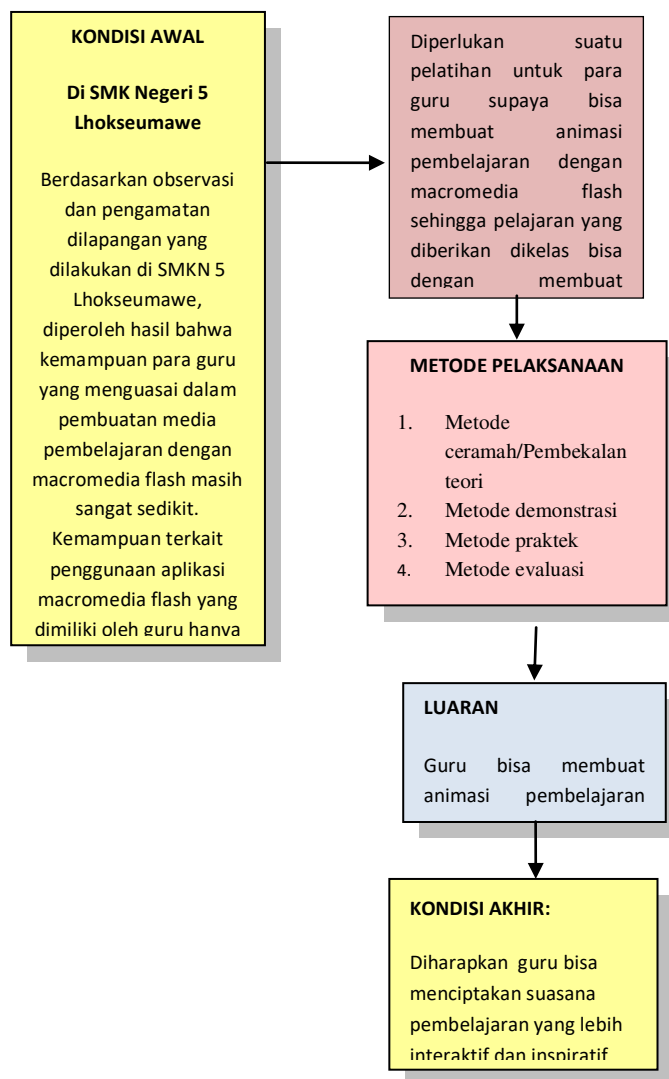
KONDISI AWAL

Di SMK Negeri 5 Lhokseumawe

Berdasarkan observasi dan pengamatan dilapangan yang dilakukan di SMKN 5 Lhokseumawe, diperoleh hasil bahwa kemampuan para guru yang menguasai dalam pembuatan media pembelajaran dengan macromedia flash masih sangat sedikit. Kemampuan terkait penggunaan aplikasi macromedia flash yang dimiliki oleh guru hanya

Diperlukan suatu pelatihan untuk para guru supaya bisa membuat animasi pembelajaran dengan macromedia flash sehingga pelajaran yang diberikan dikelas bisa dengan membuat

METODE PELAKSANAAN

1. Metode ceramah/Pembekalan teori
2. Metode demonstrasi
3. Metode praktek
4. Metode evaluasi

LUARAN

Guru bisa membuat animasi pembelajaran

KONDISI AKHIR:

Diharapkan guru bisa menciptakan suasana pembelajaran yang lebih interaktif dan inspiratif